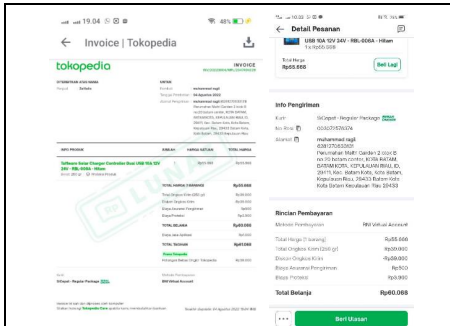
19.04 48%

← Invoice | Tokopedia

tokopedia

INVOICE

DITERBITKAN ATAS NAMA

Penjual: Sellado

UNTUK

Pembeli: muhammad nagli

Tanggal Pembelian: 04 Agustus 2022

Alamat Pengiriman: muhammad nagli

INFO PRODUK

JUMLAH

HARGA SATUAN

TOTAL HARGA

Software Solar Charger Controller Dual USB 10A 12V 24V - RBL-006A - Hitam

1

Rp55.000

Rp55.000

TOTAL HARGA (1 BARANG)

Rp55.000

Total Ongkos Kirim

Diskon Ongkos Kirim

Biaya Asuransi Pengiriman

Biaya Proteksi

TOTAL BELANJA

Rp60.068

Biaya Jasa Aplikasi

TOTAL TAGIHAN

Rp60.068

Kurir: SiCepat - Regular Package

Metode Pembayaran: BNI Virtual Account

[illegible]

10.33

← Detail Pesanan

USB 10A 12V 24V - RBL-006A - Hitam

1 x Rp55.000

Total Harga

Rp55.000

Beli Lagi

Info Pengiriman

Kurir: SiCepat - Regular Package

No Resi: 005373576374

Alamat: muhammad nagli

6281370522001

Perumahan Mahi Garden 2 blok B no 20 batam center, KOTA BATAM, BATAM KOTA, KEPULAUAN RIAU, ID, 29415, Kec. Batam Kota, Kota Batam, Kepulauan Riau, 29433 Batam Kota, Kota Batam Kepulauan Riau 29433

Rincian Pembayaran

Metode Pembayaran: BNI Virtual Account

Total Harga (1 barang): Rp55.000

Total Ongkos Kirim (250 gr): Rp20.000

Diskon Ongkos Kirim: -Rp20.000

Biaya Asuransi Pengiriman: Rp800

Biaya Proteksi: Rp3.000

Total Belanja: Rp60.068

...

Beri Ulasan